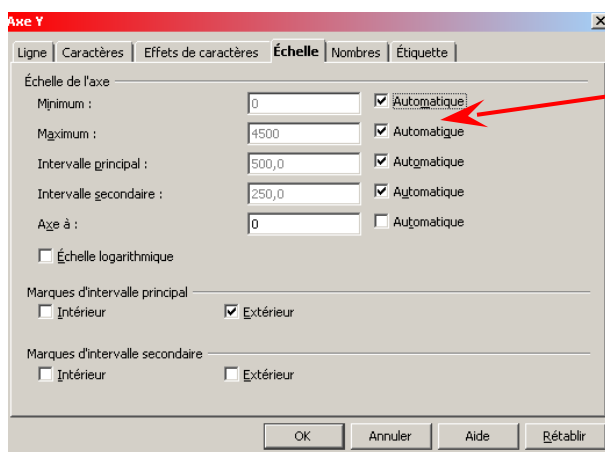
Axe Y

Ligne | Caractères | Effets de caractères | Échelle | Nombres | Étiquette

Échelle de l'axe

Minimum : 0 Automatique

Maximum : 4500 Automatique

Intervalle principal : 500,0 Automatique

Intervalle secondaire : 250,0 Automatique

Axe à : 0 Automatique

Échelle logarithmique

Marques d'intervalle principal

Intérieur Extérieur

Marques d'intervalle secondaire

Intérieur Extérieur

OK Annuler Aide Rétablir